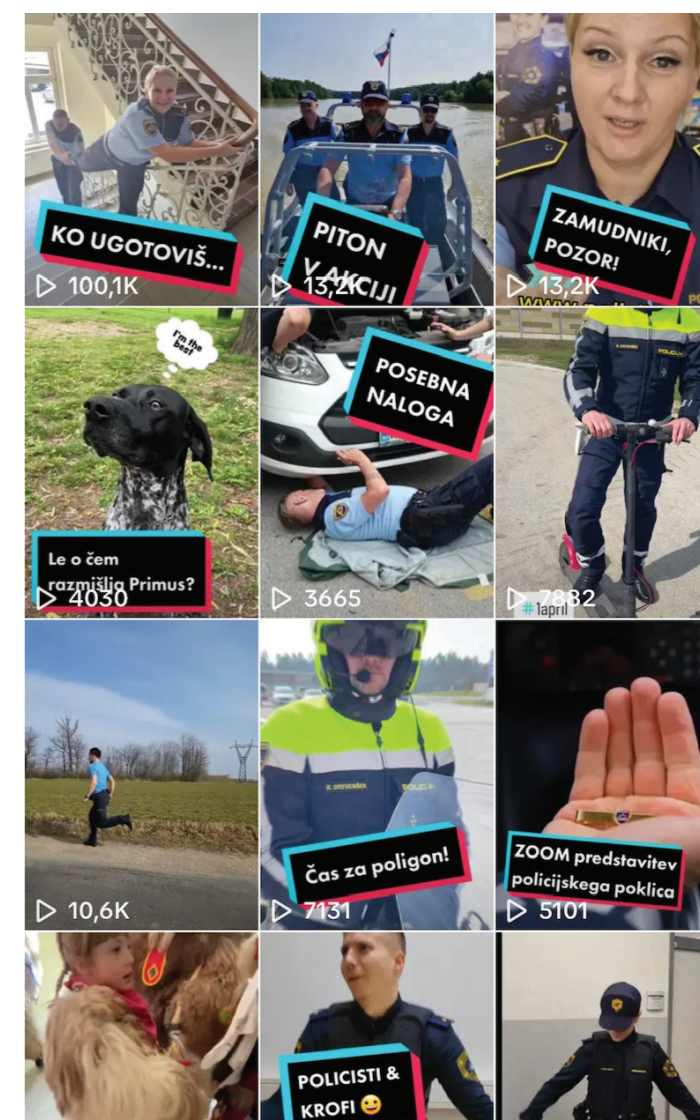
KO UGOTOVIŠ...
100,1K

PITON V AKCIJI
13,2K

ZAMUDNIKI, POZOR!
13,2K

I'm the best

Le o čem razmišlja Primus?
4030

POSEBNA NALOGA
3665

POLICIJA

#1april
7882

POLICIJA

10,6K

Čas za poligon!
7131

ZOOM predstavitev policijskega poklica
5101

POLICISTI & KROFI 😀